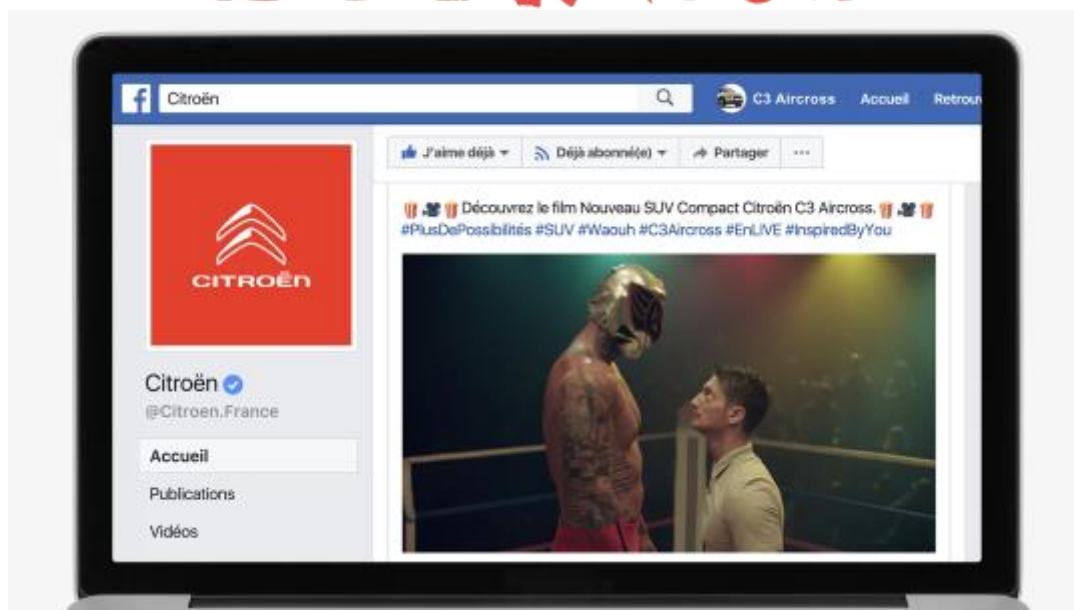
Citroën

C3 Aircross Accueil Retrou

J'aime déjà ▾ Déjà abonné(e) ▾ Partager ···

CITROËN

Citroën
@Citroen.France

Accueil
Publications
Vidéos

🍿🎥🍿 Découvrez le film Nouveau SUV Compact Citroën C3 Aircross. 🍿🎥🍿 #PlusDePossibilités #SUV #Waouh #C3Aircross #EnLIVE #InspiredByYou